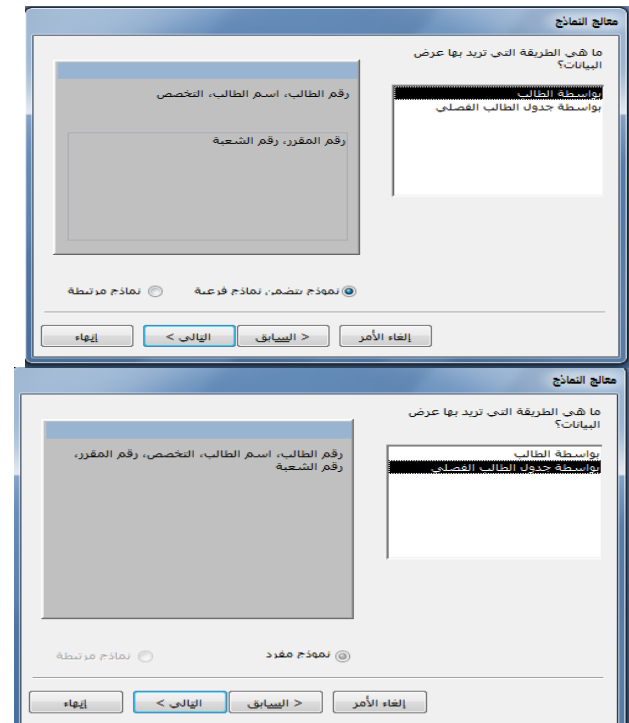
معالج النماذج

ما هي الطريقة التي تريد بها عرض البيانات؟

بواسطة الطالب
بواسطة جدول الطالب الفصلي

رقم الطالب، اسم الطالب، التخصص

رقم المقرر، رقم الشعبة

نموذج يتضمن نماذج فرعية
نماذج مرتبطة

إلغاء الأمر
< السابق
التالي >
إنهاء

معالج النماذج

ما هي الطريقة التي تريد بها عرض البيانات؟

بواسطة الطالب
بواسطة جدول الطالب الفصلي

رقم الطالب، اسم الطالب، التخصص، رقم المقرر، رقم الشعبة

نموذج مفرد
نماذج مرتبطة

إلغاء الأمر
< السابق
التالي >
إنهاء